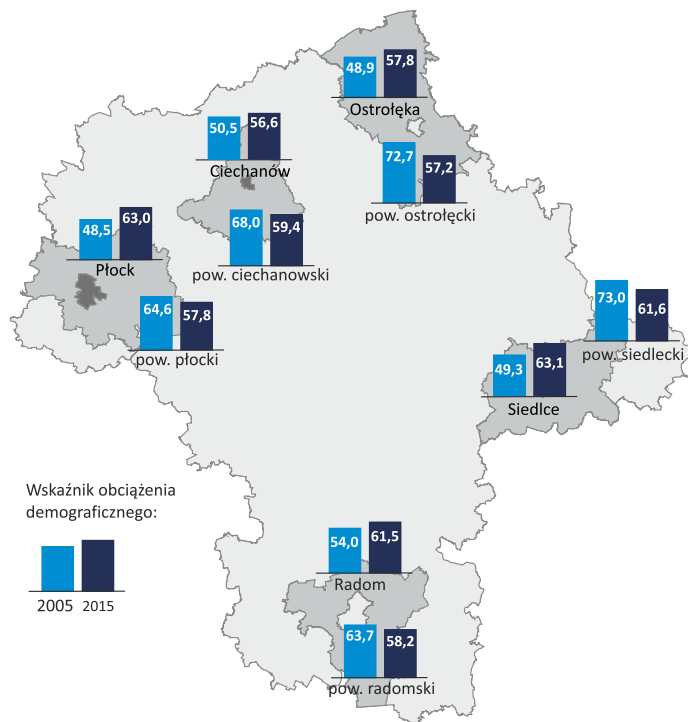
48,9 57,8
Ostrołęka

72,7 57,2
pow. ostrołęcki

50,5 56,6
Ciechanów

68,0 59,4
pow. ciechanowski

48,5 63,0
Płock

64,6 57,8
pow. płocki

73,0 61,6
pow. siedlecki

49,3 63,1
Siedlce

Wskaźnik obciążenia demograficznego:

2005 2015

54,0 61,5
Radom

63,7 58,2
pow. radomski